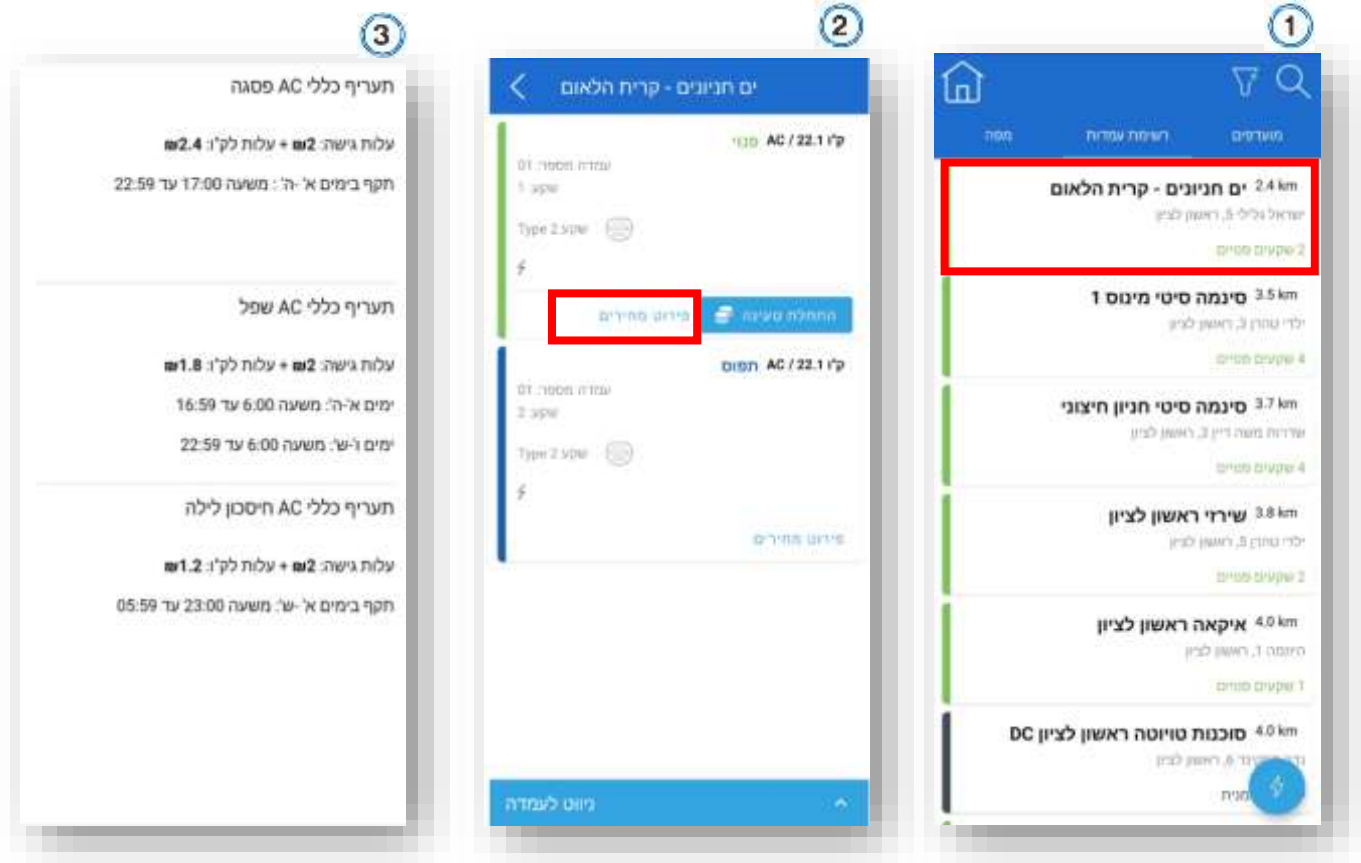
1

מועדפים
רשימת עמדות
מפה

2.4 km ים חניונים - קרית הלאום
ישראל גליל 5, ראשון לציון
2 שקעים פנוים

3.5 km סינמה סיטי מינוס 1
ילדי טהרן 3, ראשון לציון
4 שקעים פנוים

3.7 km סינמה סיטי חניון חיצוני
שדרות משה דיין 3, ראשון לציון
4 שקעים פנוים

3.8 km שירדי ראשון לציון
ילדי טהרן 5, ראשון לציון
2 שקעים פנוים

4.0 km איקאה ראשון לציון
היוזמה 1, ראשון לציון
1 שקעים פנוים

4.0 km סוכנות טויוטה ראשון לציון DC
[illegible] 6, ראשון לציון
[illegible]מנית

2

ים חניונים - קרית הלאום

קו"ט AC / 22.1 פנוי
עמדה מספר: 01
שקע: 1
שקע Type 2

התחלת טעינה
פירוט מחירים

קו"ט AC / 22.1 תפוס
עמדה מספר: 01
שקע: 2
שקע Type 2

פירוט מחירים

ניווט לעמדה

3

תעריף כללי AC פסגה

עלות גישה: 2₪ + עלות לקו"ט: 2.4₪

תקף בימים א' -ה' : משעה 17:00 עד 22:59

תעריף כללי AC שפל

עלות גישה: 2₪ + עלות לקו"ט: 1.8₪

ימים א'-ה': משעה 6:00 עד 16:59

ימים ו'-ש': משעה 6:00 עד 22:59

תעריף כללי AC חיסכון לילה

עלות גישה: 2₪ + עלות לקו"ט: 1.2₪

תקף בימים א' -ש': משעה 23:00 עד 05:59